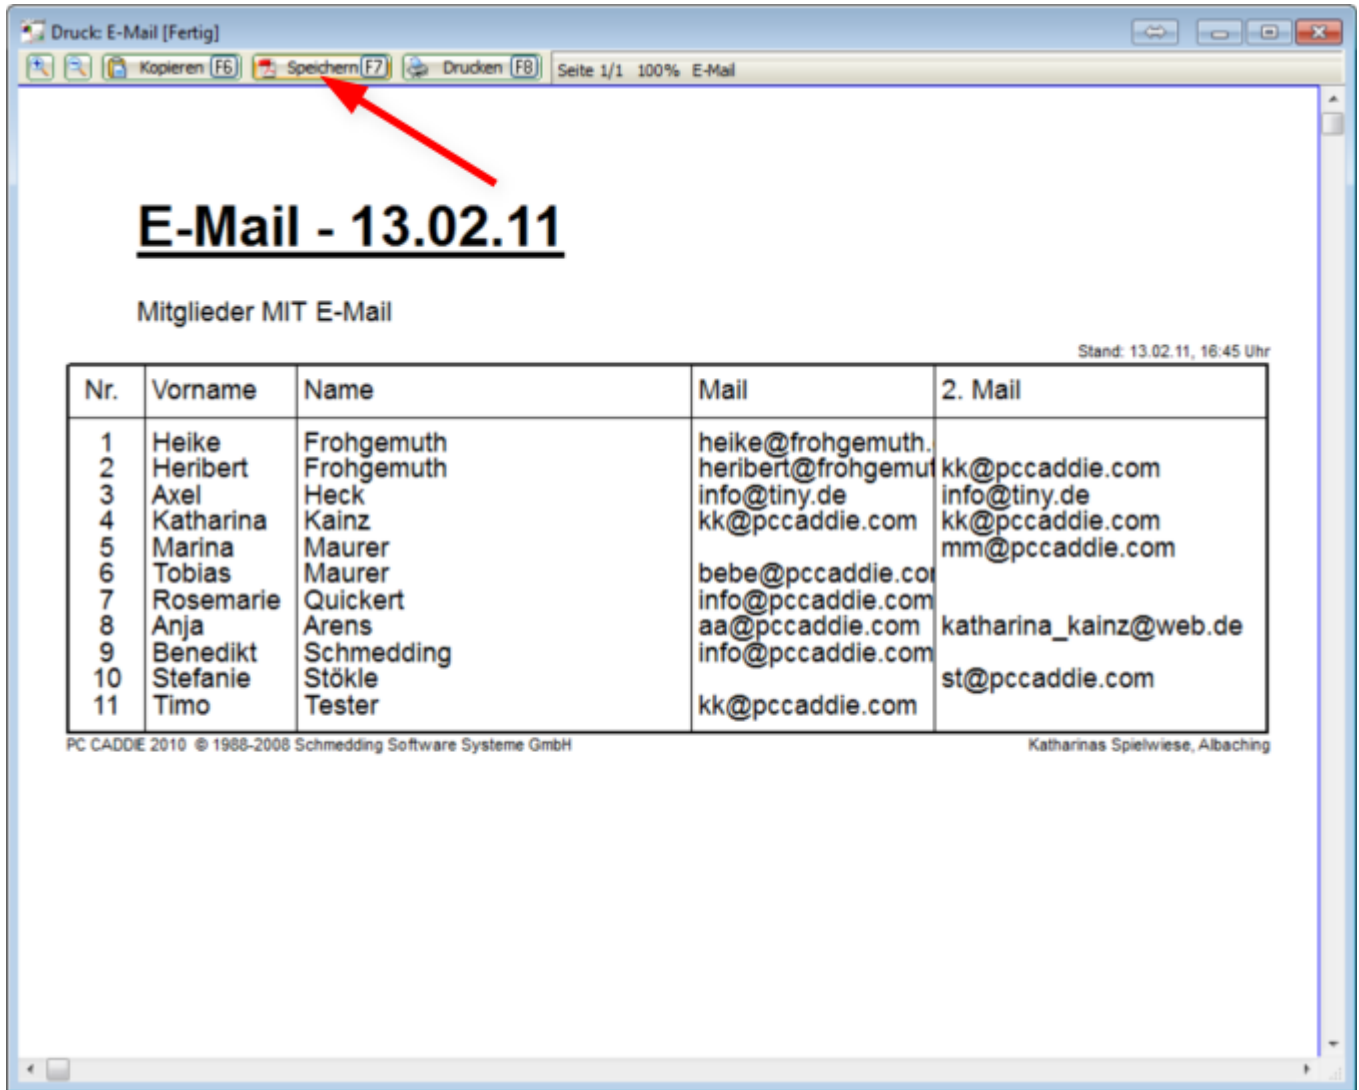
Druck: E-Mail [Fertig]

Kopieren F6 Speichern F7 Drucken F8 Seite 1/1 100% E-Mail

E-Mail - 13.02.11

Mitglieder MIT E-Mail

Stand: 13.02.11, 16:45 Uhr

| Nr. | Vorname | Name | Mail | 2. Mail |
|---|---|---|---|---|
| 1 | Heike | Frohgemuth | heike@frohgemuth. | |
| 2 | Heribert | Frohgemuth | heribert@frohgemut | kk@pccaddie.com |
| 3 | Axel | Heck | info@tiny.de | info@tiny.de |
| 4 | Katharina | Kainz | kk@pccaddie.com | kk@pccaddie.com |
| 5 | Marina | Maurer | | mm@pccaddie.com |
| 6 | Tobias | Maurer | bebe@pccaddie.co | |
| 7 | Rosemarie | Quickert | info@pccaddie.com | |
| 8 | Anja | Arens | aa@pccaddie.com | katharina_kainz@web.de |
| 9 | Benedikt | Schmedding | info@pccaddie.com | |
| 10 | Stefanie | Stökle | | st@pccaddie.com |
| 11 | Timo | Tester | kk@pccaddie.com | |

PC CADDIE 2010 © 1988-2008 Schmedding Software Systeme GmbH

Katharinas Spielwiese, Albaching